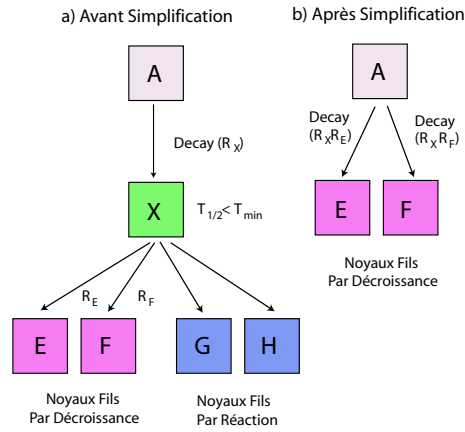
a) Avant Simplification

A

Decay ($R_X$)

X

$T_{1/2} < T_{min}$

$R_E$

$R_F$

E

F

G

H

Noyaux Fils
Par Décroissance

Noyaux Fils
Par Réaction

b) Après Simplification

A

Decay
($R_X R_E$)

Decay
($R_X R_F$)

E

F

Noyaux Fils
Par Décroissance